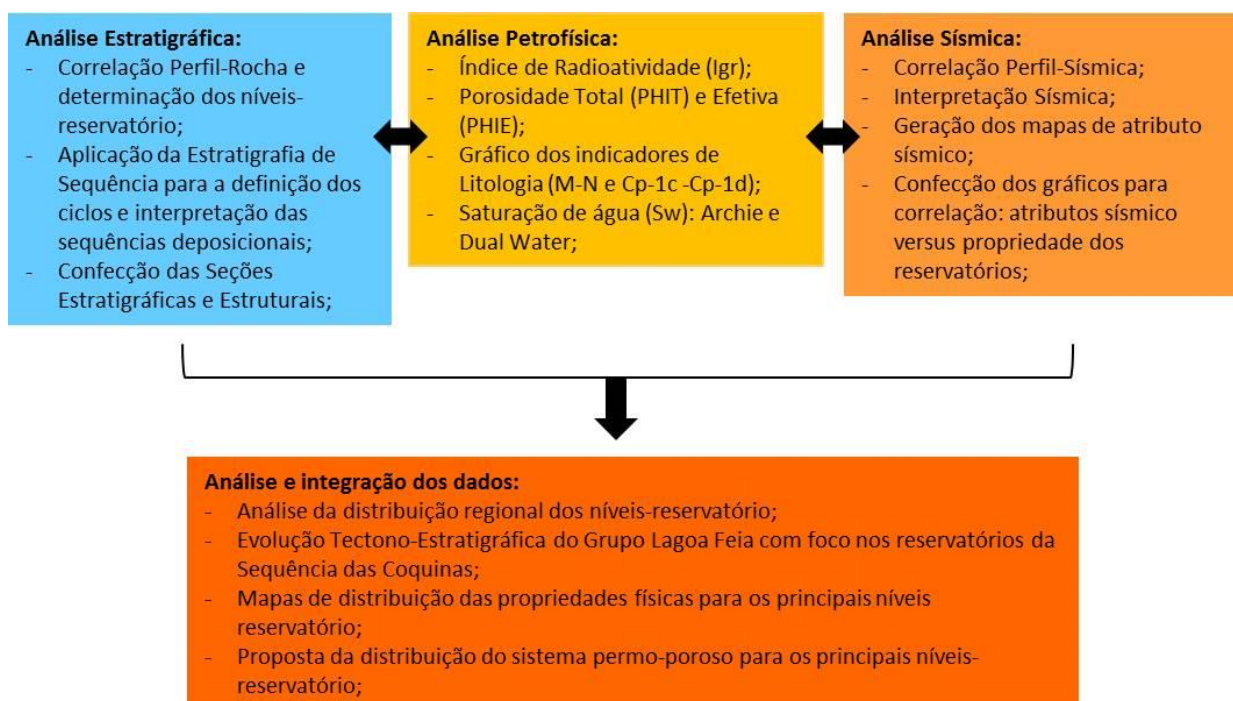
**Análise Estratigráfica:**
- Correlação Perfil-Rocha e determinação dos níveis-reservatório;
- Aplicação da Estratigrafia de Sequência para a definição dos ciclos e interpretação das sequências deposicionais;
- Confecção das Seções Estratigráficas e Estruturais;

**Análise Petrofísica:**
- Índice de Radioatividade (Igr);
- Porosidade Total (PHIT) e Efetiva (PHIE);
- Gráfico dos indicadores de Litologia (M-N e Cp-1c -Cp-1d);
- Saturação de água (Sw): Archie e Dual Water;

**Análise Sísmica:**
- Correlação Perfil-Sísmica;
- Interpretação Sísmica;
- Geração dos mapas de atributo sísmico;
- Confecção dos gráficos para correlação: atributos sísmico versus propriedade dos reservatórios;

**Análise e integração dos dados:**
- Análise da distribuição regional dos níveis-reservatório;
- Evolução Tectono-Estratigráfica do Grupo Lagoa Feia com foco nos reservatórios da Sequência das Coquinas;
- Mapas de distribuição das propriedades físicas para os principais níveis reservatório;
- Proposta da distribuição do sistema permo-poroso para os principais níveis-reservatório;